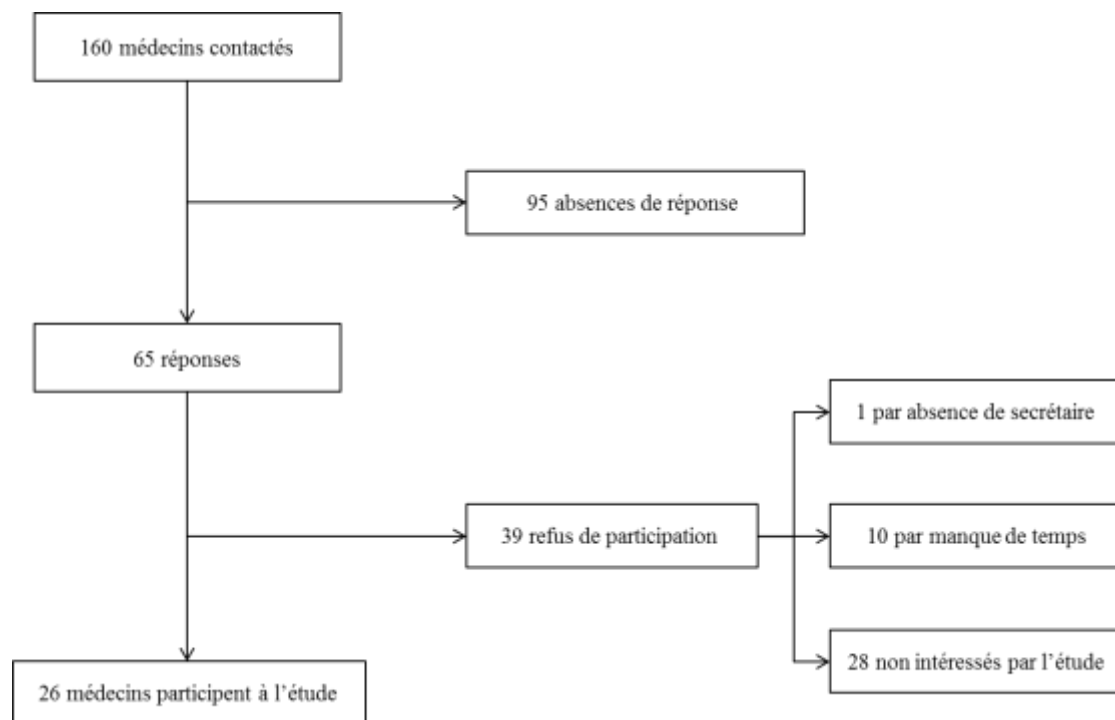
160 médecins contactés

95 absences de réponse

65 réponses

39 refus de participation

1 par absence de secrétaire

10 par manque de temps

28 non intéressés par l'étude

26 médecins participent à l'étude